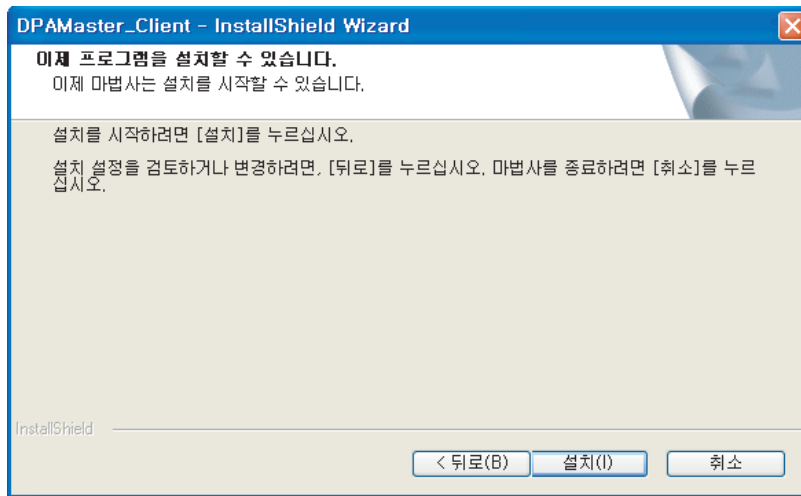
DPAMaster_Client - InstallShield Wizard

이제 프로그램을 설치할 수 있습니다.

이제 마법사는 설치를 시작할 수 있습니다.

설치를 시작하려면 [설치]를 누르십시오.

설치 설정을 검토하거나 변경하려면, [뒤로]를 누르십시오. 마법사를 종료하려면 [취소]를 누르십시오.

InstallShield

< 뒤로(B)

설치(I)

취소